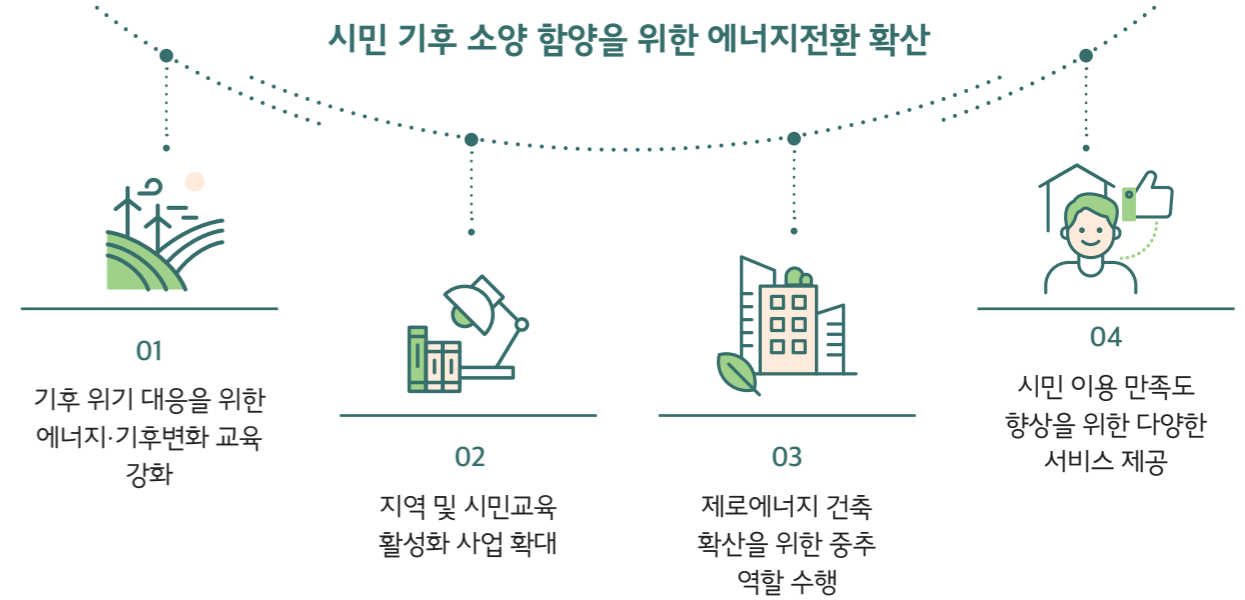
시민 기후 소양 함양을 위한 에너지전환 확산

01

기후 위기 대응을 위한 에너지·기후변화 교육 강화

02

지역 및 시민교육 활성화 사업 확대

03

제로에너지 건축 확산을 위한 중추 역할 수행

04

시민 이용 만족도 향상을 위한 다양한 서비스 제공